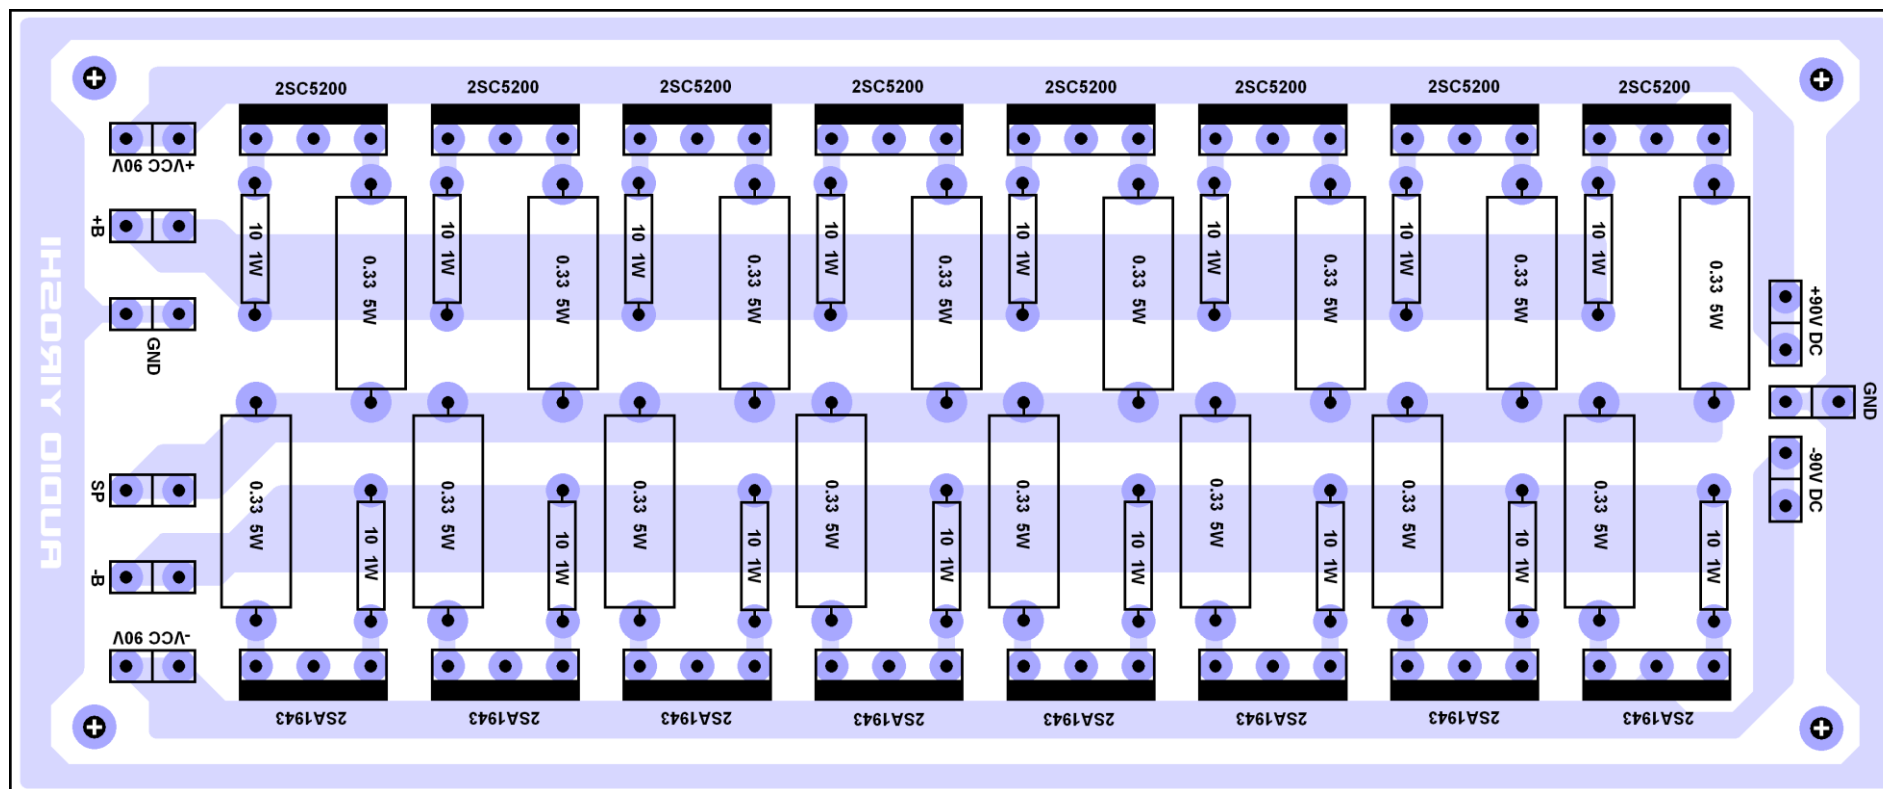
2SC5200 2SC5200 2SC5200 2SC5200 2SC5200 2SC5200 2SC5200 2SC5200

+VCC 90V

+B

GND

AUDIO RIYAZI

10 1W 0.33 5W 10 1W 0.33 5W 10 1W 0.33 5W 10 1W 0.33 5W 10 1W 0.33 5W 10 1W 0.33 5W 10 1W 0.33 5W 10 1W 0.33 5W

+90V DC

GND

-90V DC

SP

-B

-VCC 90V

0.33 5W 10 1W 0.33 5W 10 1W 0.33 5W 10 1W 0.33 5W 10 1W 0.33 5W 10 1W 0.33 5W 10 1W 0.33 5W 10 1W 0.33 5W 10 1W

2SA1943 2SA1943 2SA1943 2SA1943 2SA1943 2SA1943 2SA1943 2SA1943